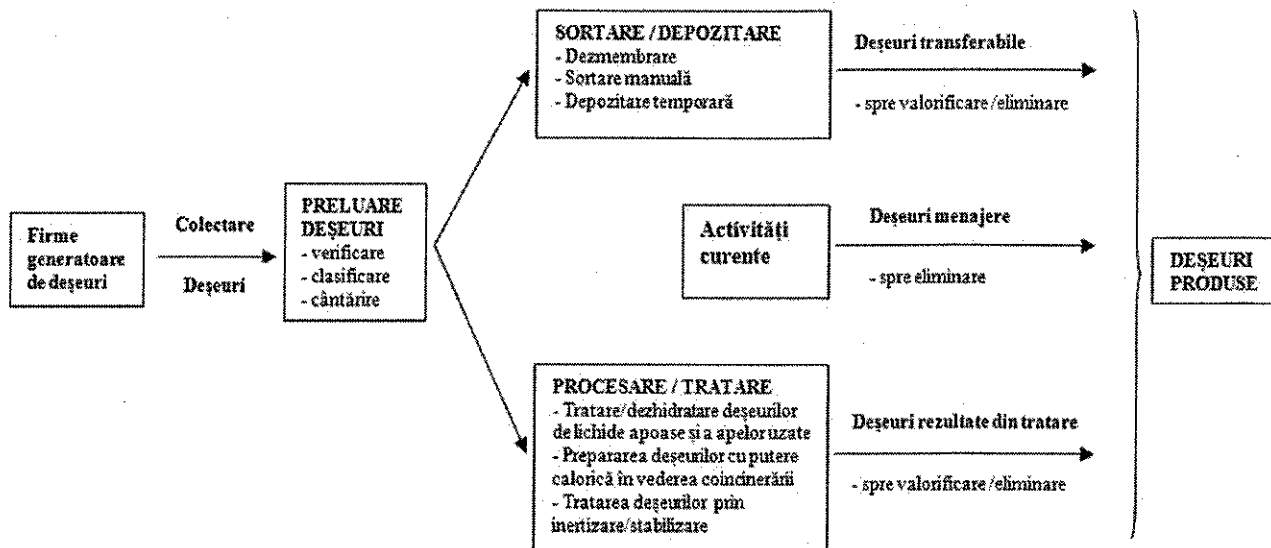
Firme generatoare de deşeuri

Colectare

Deşeuri

PRELUARE DEŞEURI
- verificare
- clasificare
- cântărire

SORTARE / DEPOZITARE
- Dezmembrare
- Sortare manuală
- Depozitare temporară

Deşeuri transferabile

- spre valorificare / eliminare

Activităţi curente

Deşeuri menajere

- spre eliminare

PROCESARE / TRATARE
- Tratare/dezhidratare deşeurilor de lichide apoase şi a apelor uzate
- Prepararea deşeurilor cu putere calorică în vederea coincinerării
- Tratarea deşeurilor prin inertizare/stabilizare

Deşeuri rezultate din tratare

- spre valorificare / eliminare

DEŞEURI PRODUSE